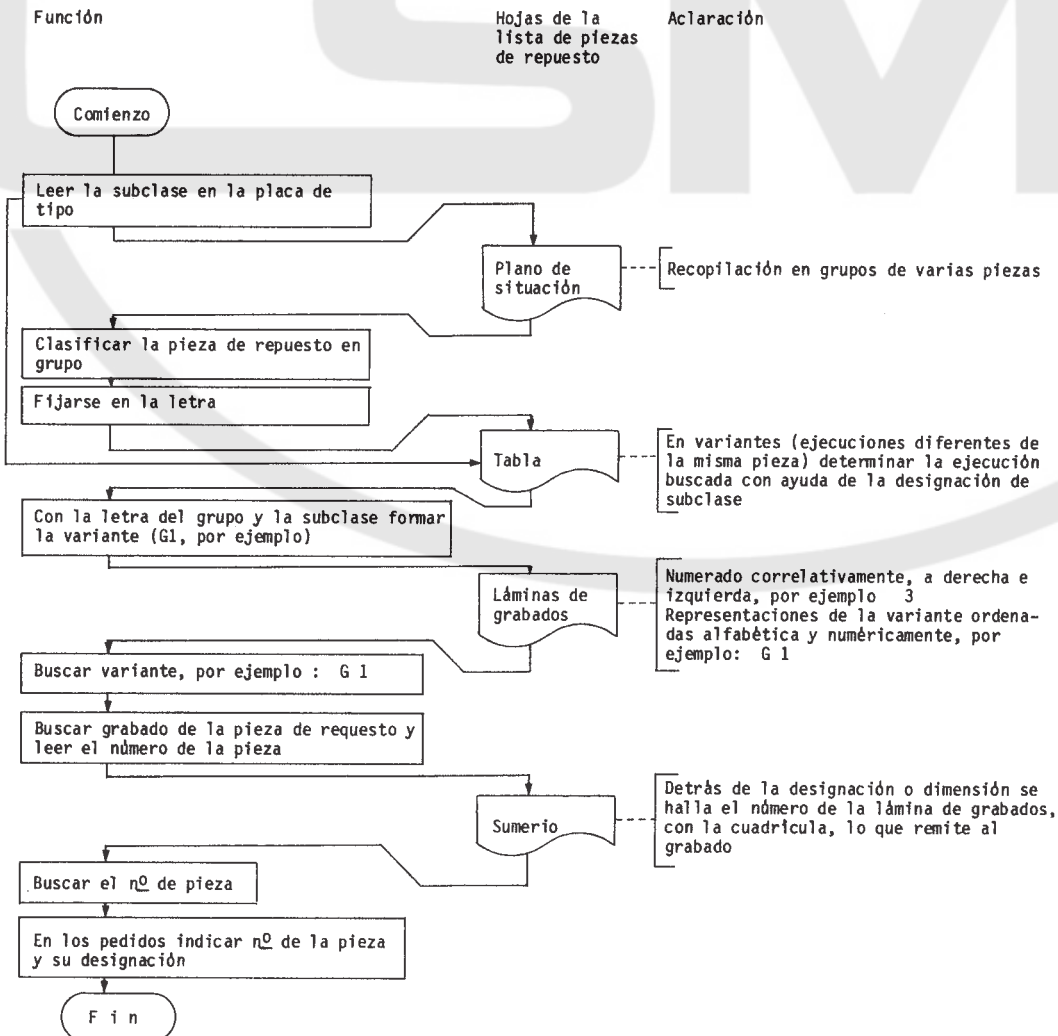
Función

Hojas de la lista de piezas de repuesto

Aclaración

Comienzo

Leer la subclase en la placa de tipo

Plano de situación

Recopilación en grupos de varias piezas

Clasificar la pieza de repuesto en grupo

Fijarse en la letra

Tabla

En variantes (ejecuciones diferentes de la misma pieza) determinar la ejecución buscada con ayuda de la designación de subclase

Con la letra del grupo y la subclase formar la variante (G1, por ejemplo)

Láminas de grabados

Numerado correlativamente, a derecha e izquierda, por ejemplo 3
Representaciones de la variante ordenadas alfabética y numéricamente, por ejemplo: G 1

Buscar variante, por ejemplo : G 1

Buscar grabado de la pieza de requesto y leer el número de la pieza

Sumerio

Detrás de la designación o dimensión se halla el número de la lámina de grabados, con la cuadrícula, lo que remite al grabado

Buscar el nº de pieza

En los pedidos indicar nº de la pieza y su designación

F i n